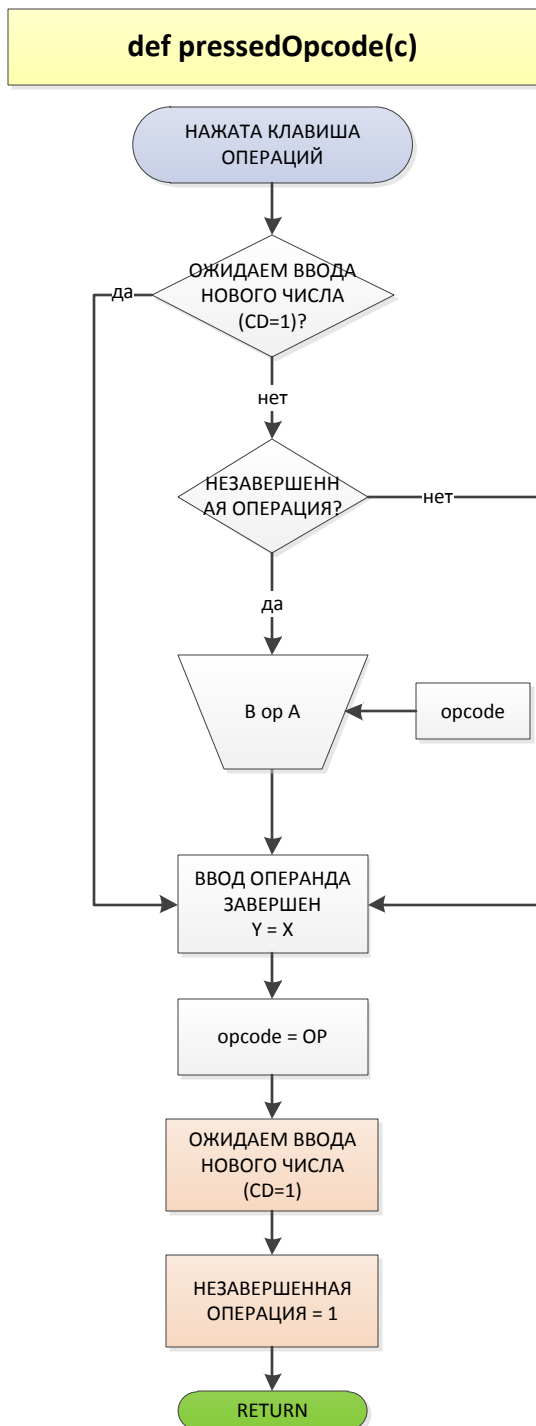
def pressedOpcode(c)

НАЖАТА КЛАВИША ОПЕРАЦИЙ

ОЖИДАЕМ ВВОДА НОВОГО ЧИСЛА (CD=1)?

да

нет

НЕЗАВЕРШЕННАЯ ОПЕРАЦИЯ?

нет

да

B op A

opcode

ВВОД ОПЕРАНДА ЗАВЕРШЕН
Y = X

opcode = OP

ОЖИДАЕМ ВВОДА НОВОГО ЧИСЛА (CD=1)

НЕЗАВЕРШЕННАЯ ОПЕРАЦИЯ = 1

RETURN